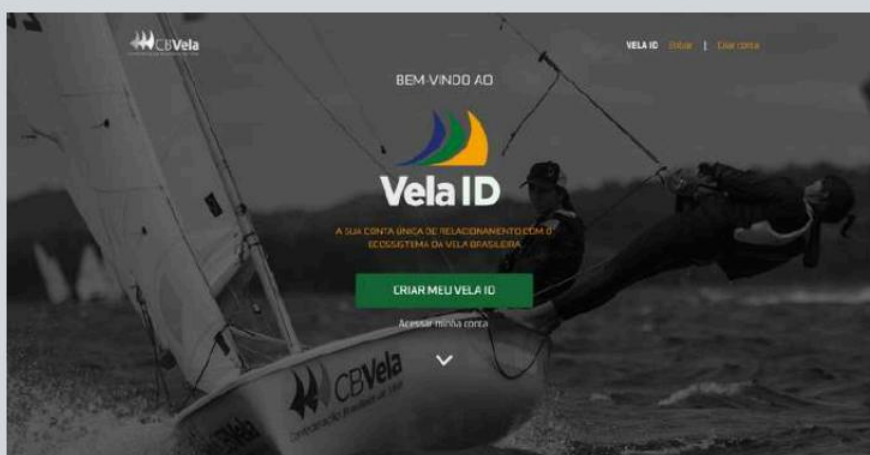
CBVela

VELA ID Entrar | Criar conta

BEM-VINDO AO

Vela ID

A SUA CONTA ÚNICA DE RELACIONAMENTO COM O ECOSSISTEMA DA VELA BRASILEIRA

CRIAR MEU VELA ID

Acessar minha conta

CBVela
Confederação Brasileira de Vela

CBVela